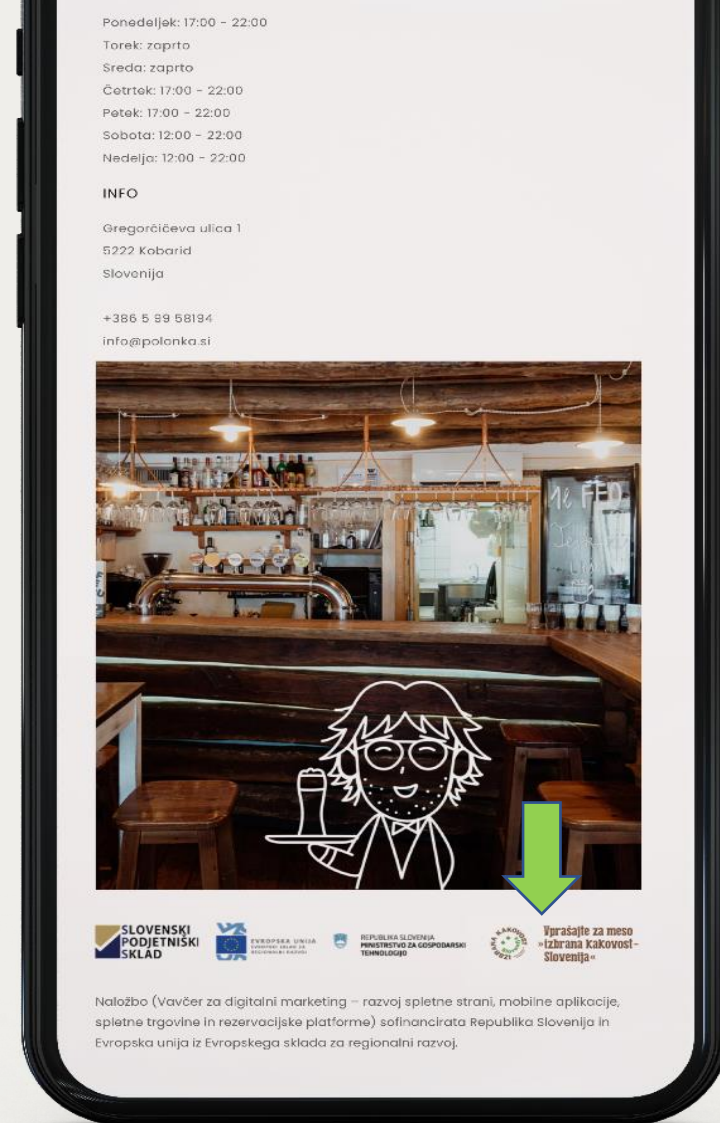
Ponedeljek: 17:00 - 22:00
Torek: zaprto
Sreda: zaprto
Četrtek: 17:00 - 22:00
Petek: 17:00 - 22:00
Sobota: 12:00 - 22:00
Nedelja: 12:00 - 22:00

INFO

Gregorčičeva ulica 1
5222 Kobarid
Slovenija

+386 5 89 58194
info@polonka.si

SLOVENSKI PODJETNIŠKI SKLAD

EVROPSKA UNIJA
EVROPSKI SKLAD ZA REGIONALNI RAZVOJ

REPUBLIKA SLOVENIJA
MINISTRSTVO ZA GOSPODARSKI RAZVOJ IN TEHNOLOGIJO

IZBRANA KAKOVOST

Vprašajte za meso »Izbrana Kakovost-Slovenija«

Naložbo (Vavčer za digitalni marketing – razvoj spletne strani, mobilne aplikacije, spletne trgovine in rezervacijske platforme) sofinancirata Republika Slovenija in Evropska unija iz Evropskega sklada za regionalni razvoj.